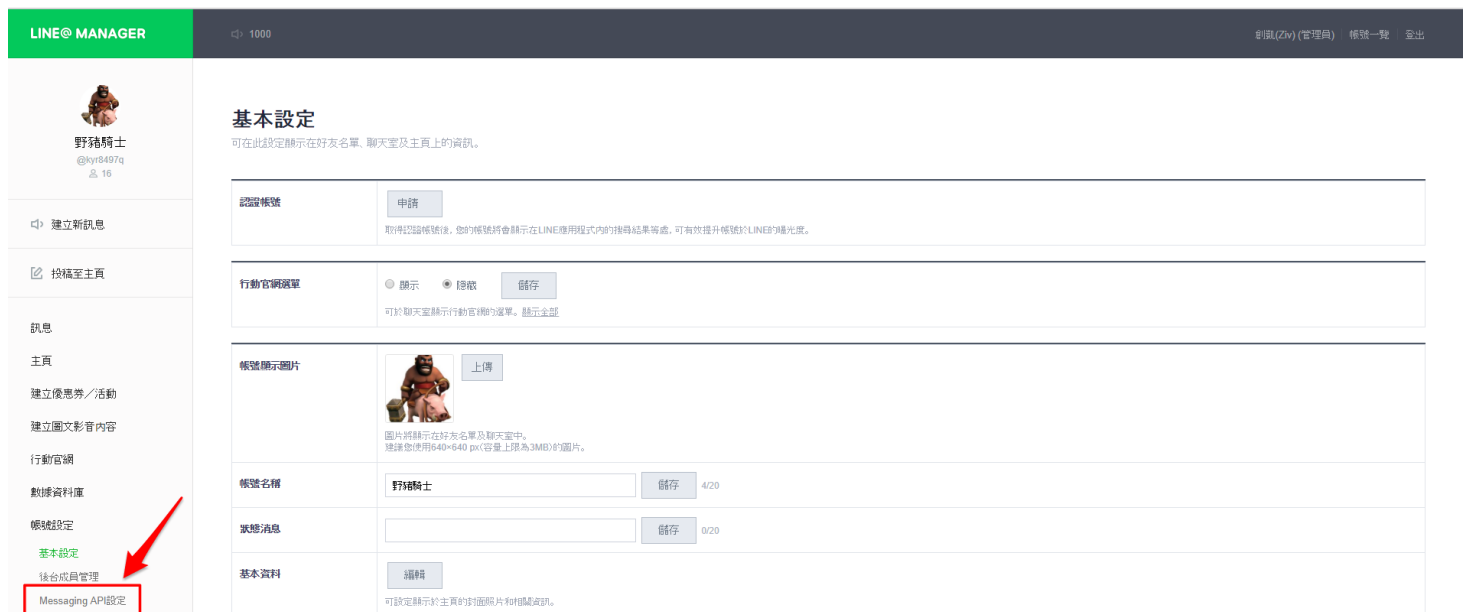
LINE@ MANAGER

1000

劉凱(Ziv) (管理員) | 帳號一覽 | 登出

野豬騎士
@kyr8497q
16

建立新訊息

投稿至主頁

訊息
主頁
建立優惠券／活動
建立圖文影音內容
行動官網
數據資料庫
帳號設定
基本設定
後台成員管理
Messaging API設定

基本設定
可在此設定顯示在好友名單、聊天室及主頁上的資訊。

| | |
|---|---|
| 認證帳號 | 申請<br>取得認證帳號後，您的帳號將會顯示在LINE應用程式內的搜尋結果等處，可有效提升帳號於LINE的曝光度。 |

| | |
|---|---|
| 行動官網選單 | 顯示 隱藏 儲存<br>可於聊天室顯示行動官網的選單。顯示全部 |

| | |
|---|---|
| 帳號顯示圖片 | 上傳<br>圖片將顯示在好友名單及聊天室中。<br>建議您使用640×640 px(容量上限為3MB)的圖片。 |
| 帳號名稱 | 野豬騎士 儲存 4/20 |
| 狀態消息 | 儲存 0/20 |
| 基本資料 | 編輯<br>可設定顯示於主頁的封面照片和相關資訊。 |